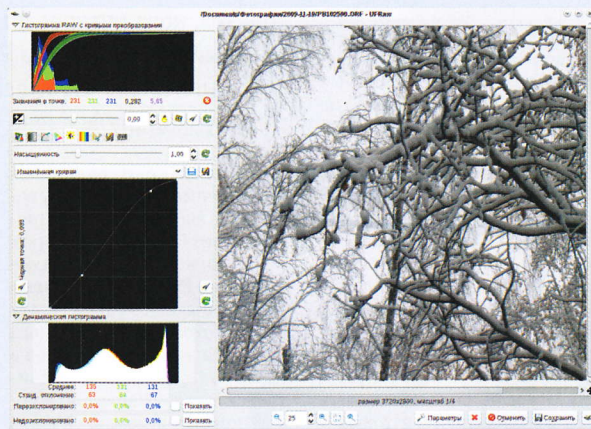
/Documents/Фотографии/2009-12-18/P8102590.ORF - UFRaw

Гистограмма RAW с кривыми преобразования

Значения в точке: 231 231 231 0,282 5,65

0,00

Насыщенность 1,00

Измененные кривые

Черная точка: 0,095

Динамическая гистограмма

Средние: 131 131 131
Станд. отклонение: 67 66 67
Переэкспонировано: 0,0% 0,0% 0,0% Показать
Недоэкспонировано: 0,0% 0,0% 0,0% Показать

размер 3720x2800, масштаб 1/4

25

Параметры Отменить Сохранить